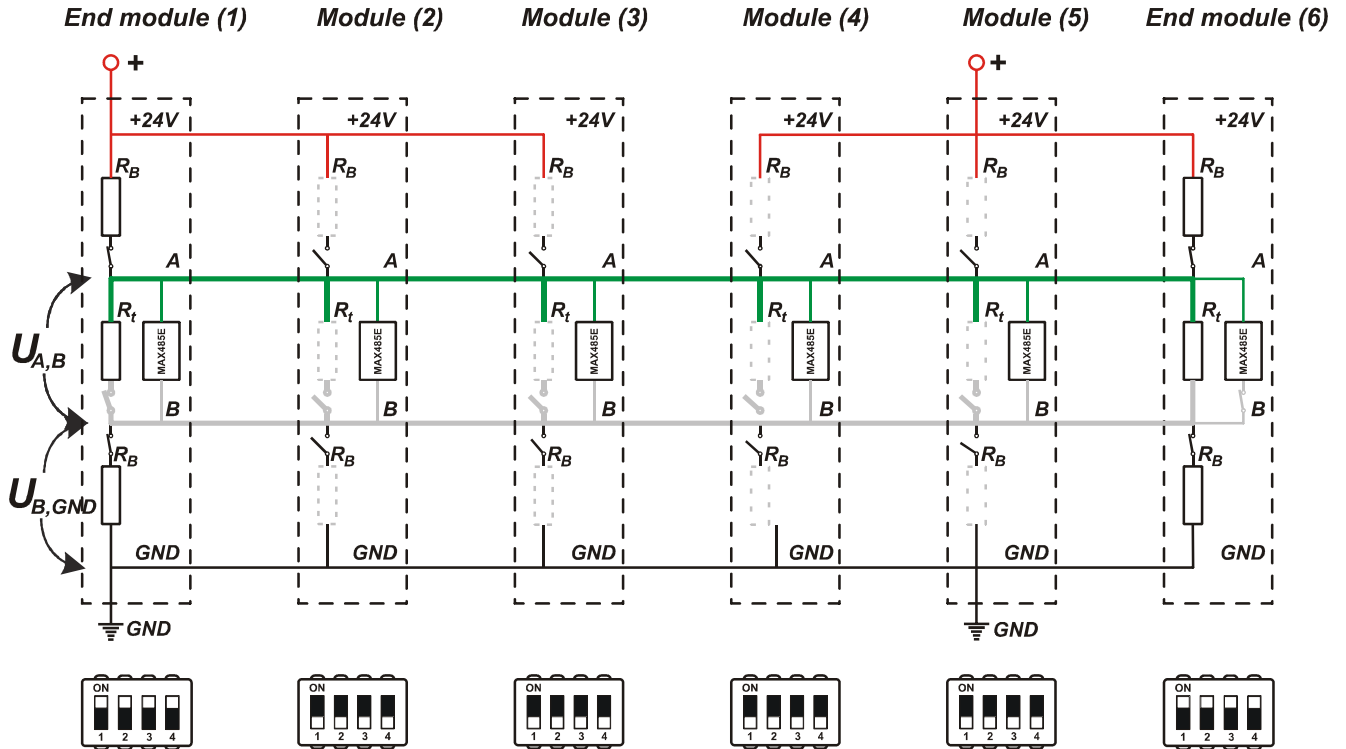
End module (1)

Module (2)

Module (3)

Module (4)

Module (5)

End module (6)

+

+

+24V

+24V

+24V

+24V

+24V

+24V

$R_B$

$R_B$

$R_B$

$R_B$

$R_B$

$R_B$

A

A

A

A

A

A

$R_t$

$R_t$

$R_t$

$R_t$

$R_t$

$R_t$

MAX485E

MAX485E

MAX485E

MAX485E

MAX485E

MAX485E

$U_{A,B}$

B

B

B

B

B

B

$R_B$

$R_B$

$R_B$

$R_B$

$R_B$

$R_B$

$U_{B,GND}$

GND

GND

GND

GND

GND

GND

GND

GND

ON
1 2 3 4

ON
1 2 3 4

ON
1 2 3 4

ON
1 2 3 4

ON
1 2 3 4

ON
1 2 3 4